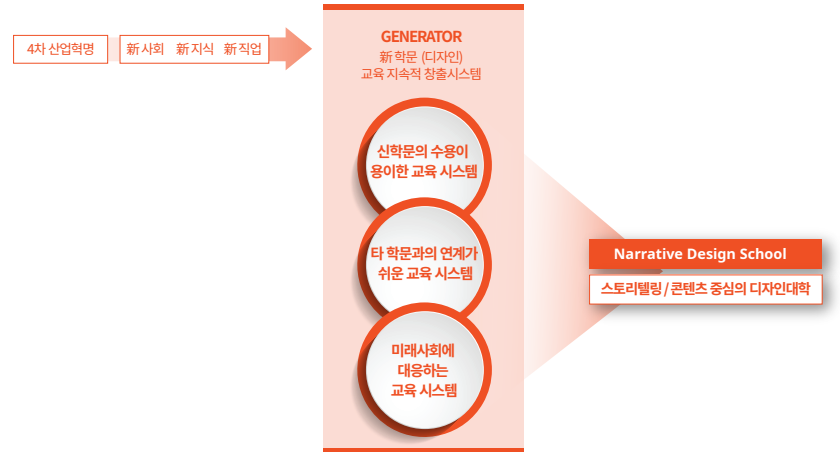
4차 산업혁명

新 사회 新 지식 新 직업

GENERATOR

新 학문 (디자인)

교육 지속적 창출시스템

신학문의 수용이 용이한 교육 시스템

타 학문과의 연계가 쉬운 교육 시스템

미래사회에 대응하는 교육 시스템

Narrative Design School

스토리텔링 / 콘텐츠 중심의 디자인대학